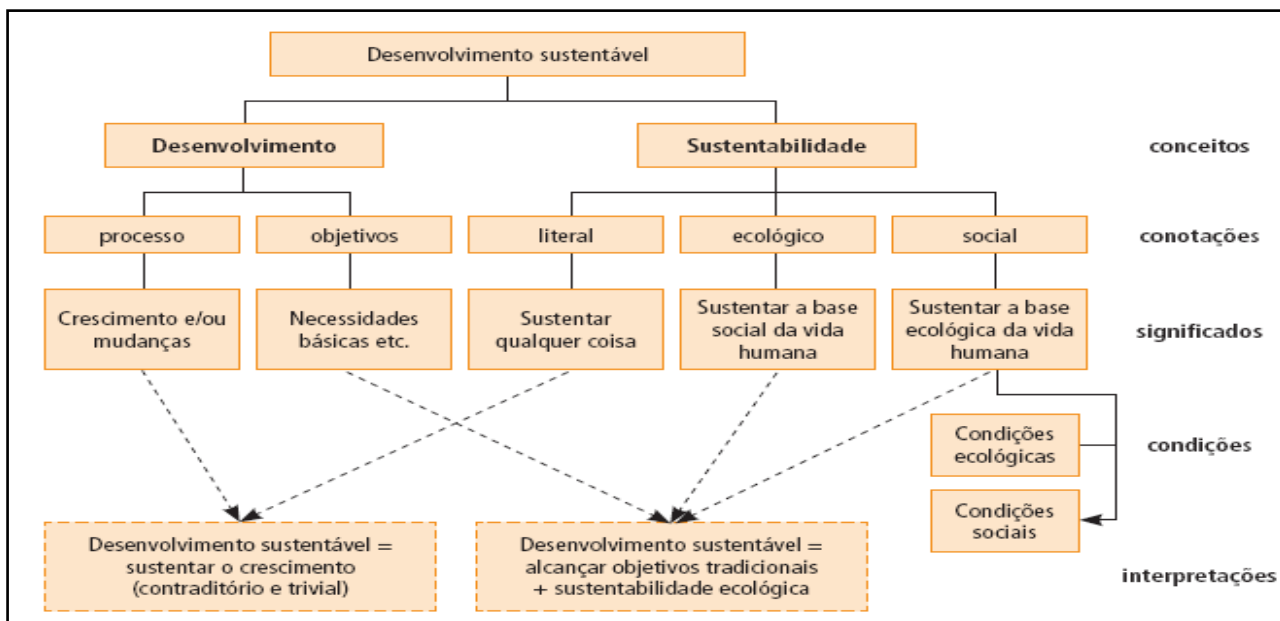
Desenvolvimento sustentável

Desenvolvimento

Sustentabilidade

conceitos

processo

objetivos

literal

ecológico

social

conotações

Crescimento e/ou mudanças

Necessidades básicas etc.

Sustentar qualquer coisa

Sustentar a base social da vida humana

Sustentar a base ecológica da vida humana

significados

Condições ecológicas

condições

Condições sociais

Desenvolvimento sustentável = sustentar o crescimento (contraditório e trivial)

Desenvolvimento sustentável = alcançar objetivos tradicionais + sustentabilidade ecológica

interpretações